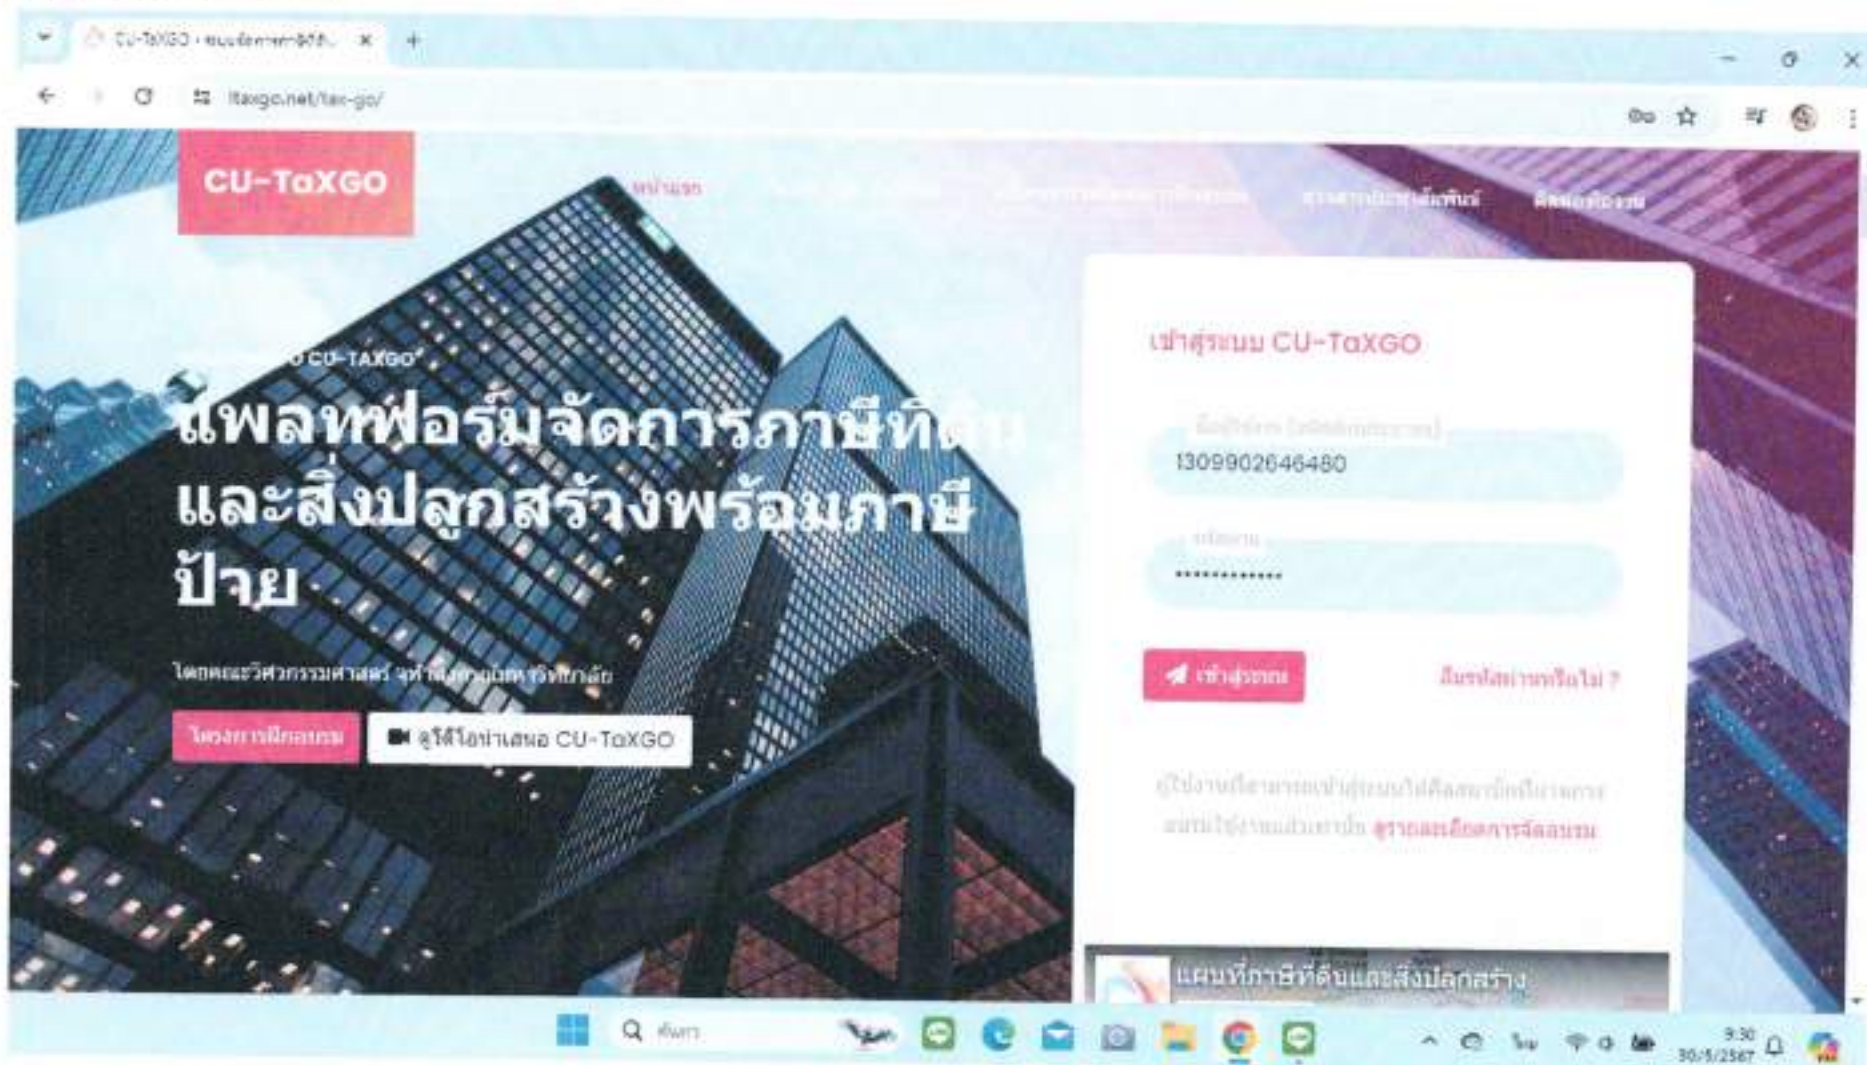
CU-TaXGO • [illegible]

ltaxgo.net/tax-go/

CU-TaXGO

หน้าแรก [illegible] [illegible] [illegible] ติดต่อเรา

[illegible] CU-TAXGO

แพลทฟอร์มจัดการภาษีที่ดินและสิ่งปลูกสร้างพร้อมภาษีป้าย

โดยคณะวิศวกรรมศาสตร์ จุฬาลงกรณ์มหาวิทยาลัย

โครงการฝึกอบรม

ดูวีดีโอนำเสนอ CU-TaXGO

เข้าสู่ระบบ CU-TaXGO

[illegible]

1309902646480

รหัสผ่าน

•••••••••••••

เข้าสู่ระบบ

ลืมรหัสผ่านหรือไม่ ?

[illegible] ตารางและเลือกการจัดอบรม

แผนที่ภาษีที่ดินและสิ่งปลูกสร้าง

ค้นหา

9:30
30/5/2567